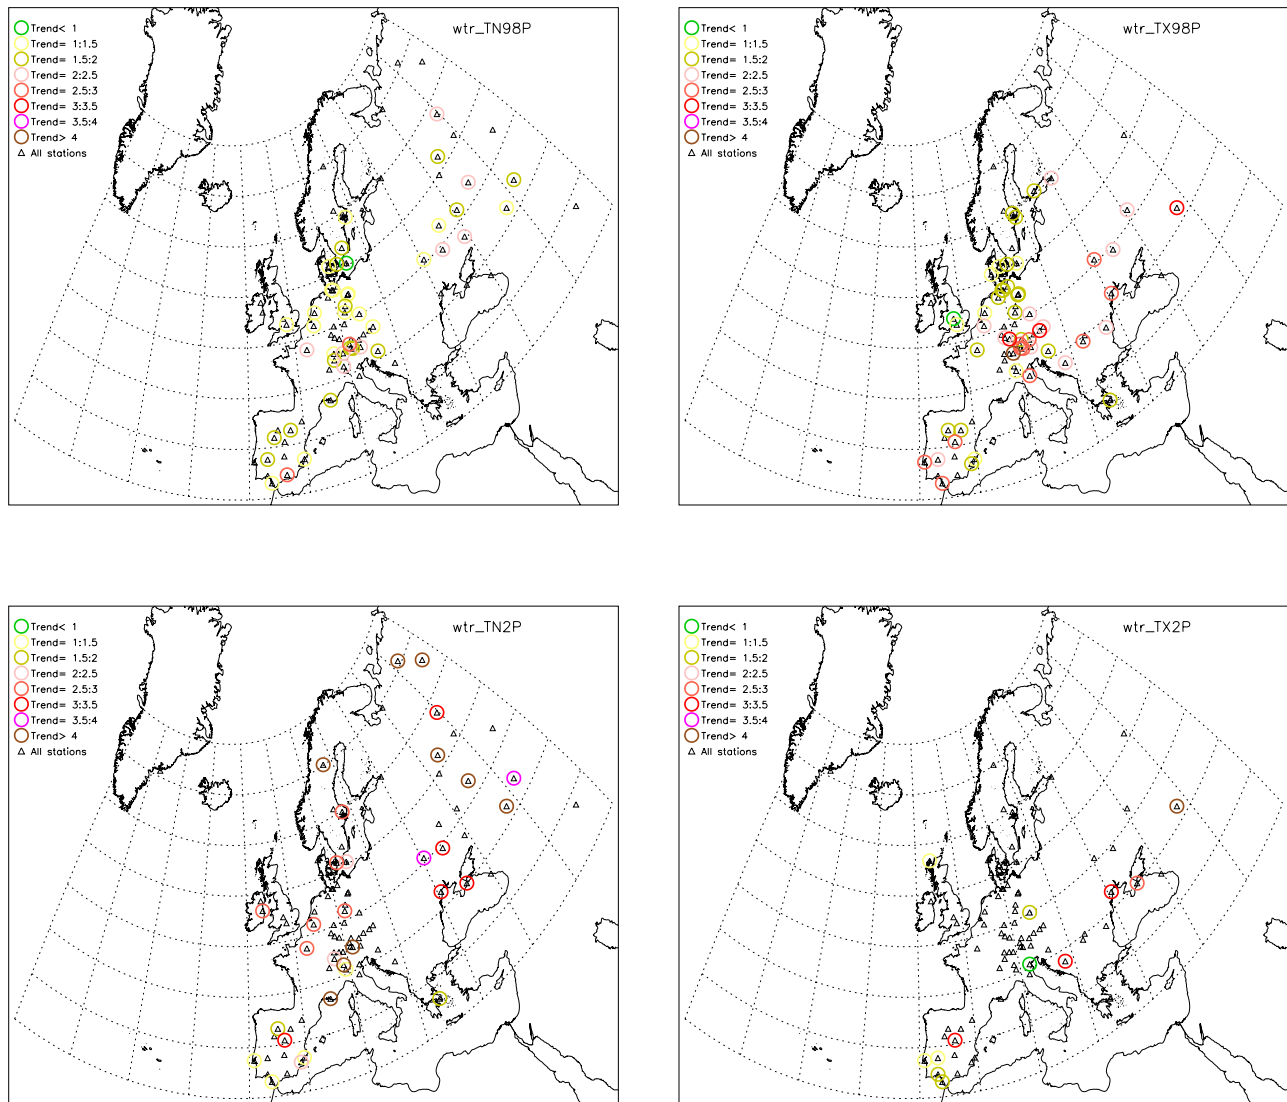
Trend< 1
Trend= 1:1.5
Trend= 1.5:2
Trend= 2:2.5
Trend= 2.5:3
Trend= 3:3.5
Trend= 3.5:4
Trend> 4
All stations

wtr_TN98P

Trend< 1
Trend= 1:1.5
Trend= 1.5:2
Trend= 2:2.5
Trend= 2.5:3
Trend= 3:3.5
Trend= 3.5:4
Trend> 4
All stations

wtr_TX98P

Trend< 1
Trend= 1:1.5
Trend= 1.5:2
Trend= 2:2.5
Trend= 2.5:3
Trend= 3:3.5
Trend= 3.5:4
Trend> 4
All stations

wtr_TN2P

Trend< 1
Trend= 1:1.5
Trend= 1.5:2
Trend= 2:2.5
Trend= 2.5:3
Trend= 3:3.5
Trend= 3.5:4
Trend> 4
All stations

wtr_TX2P